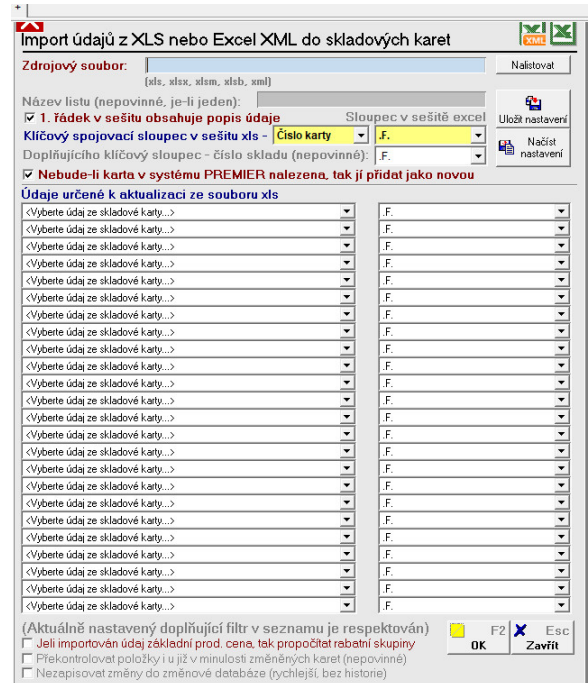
Import údajů z XLS nebo Excel XML do skladových karet

XML

Zdrojový soubor:

Nalistovat

(xls, xlsx, xlsm, xlsb, xml)

Název listu (nepovinné, je-li jeden):

Uložit nastavení

☑ 1. řádek v sešitu obsahuje popis údaje

Sloupec v sešitě excel

Klíčový spojovací sloupec v sešitu xls - Číslo karty .F.

Načíst nastavení

Doplňujícího klíčový sloupec - číslo skladu (nepovinné): .F.

☑ Nebude-li karta v systému PREMIER nalezena, tak jí přidat jako novou

Údaje určené k aktualizaci ze souboru xls

| | |
|---|---|
| <Vyberte údaj ze skladové karty...> | .F. |
| <Vyberte údaj ze skladové karty...> | .F. |
| <Vyberte údaj ze skladové karty...> | .F. |
| <Vyberte údaj ze skladové karty...> | .F. |
| <Vyberte údaj ze skladové karty...> | .F. |
| <Vyberte údaj ze skladové karty...> | .F. |
| <Vyberte údaj ze skladové karty...> | .F. |
| <Vyberte údaj ze skladové karty...> | .F. |
| <Vyberte údaj ze skladové karty...> | .F. |
| <Vyberte údaj ze skladové karty...> | .F. |
| <Vyberte údaj ze skladové karty...> | .F. |
| <Vyberte údaj ze skladové karty...> | .F. |
| <Vyberte údaj ze skladové karty...> | .F. |
| <Vyberte údaj ze skladové karty...> | .F. |
| <Vyberte údaj ze skladové karty...> | .F. |
| <Vyberte údaj ze skladové karty...> | .F. |
| <Vyberte údaj ze skladové karty...> | .F. |
| <Vyberte údaj ze skladové karty...> | .F. |
| <Vyberte údaj ze skladové karty...> | .F. |
| <Vyberte údaj ze skladové karty...> | .F. |
| <Vyberte údaj ze skladové karty...> | .F. |
| <Vyberte údaj ze skladové karty...> | .F. |
| <Vyberte údaj ze skladové karty...> | .F. |
| <Vyberte údaj ze skladové karty...> | .F. |
| <Vyberte údaj ze skladové karty...> | .F. |
| <Vyberte údaj ze skladové karty...> | .F. |
| <Vyberte údaj ze skladové karty...> | .F. |
| <Vyberte údaj ze skladové karty...> | .F. |
| <Vyberte údaj ze skladové karty...> | .F. |
| <Vyberte údaj ze skladové karty...> | .F. |
| <Vyberte údaj ze skladové karty...> | .F. |
| <Vyberte údaj ze skladové karty...> | .F. |
| <Vyberte údaj ze skladové karty...> | .F. |

(Aktuálně nastavený doplňující filtr v seznamu je respektován)

☐ Jeli importován údaj základní prod. cena, tak propočítat rabatní skupiny

☐ Překontrolovat položky i u již v minulosti změněných karet (nepovinné)

☐ Nezapisovat změny do změnové databáze (rychlejší, bez historie)

F2 OK

Esc Zavřít